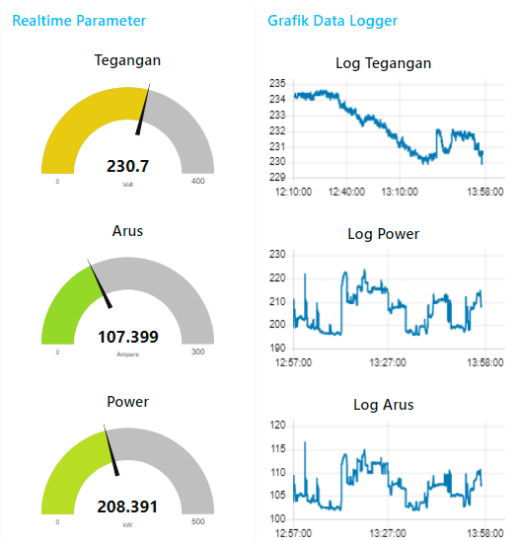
Realtime Parameter

Tegangan

230.7
Volt
0
400

Arus

107.399
Ampere
0
300

Power

208.391
kW
0
500

Grafik Data Logger

Log Tegangan

235
234
233
232
231
230
229
12:10:00
12:40:00
13:10:00
13:58:00

Log Power

230
220
210
200
190
12:57:00
13:27:00
13:58:00

Log Arus

120
115
110
105
100
12:57:00
13:27:00
13:58:00